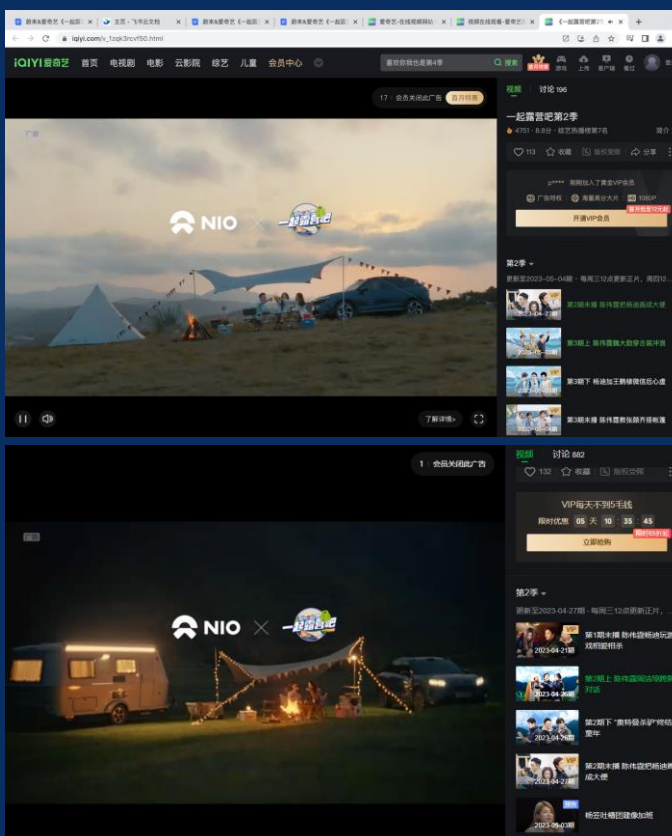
蔚来&爱奇艺《一起露营》 | 主页 - 飞书云文档 | 蔚来&爱奇艺《一起露营》 | 蔚来&爱奇艺《一起露营》 | 爱奇艺-在线视频网站 | 视频在线观看-爱奇艺 | 《一起露营吧第2季》

iqiyi.com/v_1zqk3rcvf50.html

iQIYI爱奇艺 首页 电视剧 电影 云影院 综艺 儿童 会员中心

喜欢你我也是第4季 搜索

游戏 上传 客户端 看过

17 | 会员关闭此广告 首月特惠

NIO × 一起露营吧

了解详情>

视频 讨论 196

一起露营吧第2季

4751 · 8.8分 · 综艺热播榜第7名 简介

113 收藏 版权受限 分享

开通VIP会员

第2季

更新至2023-05-04期 · 每周三12点更新上期，周四12...

第3期末播 陈伟霆把杨迪画成大使

第3期上 陈伟霆魏大勋穿古装洋装

第3期下 杨迪加王鹤棣微信忘心虚

第3期末播 陈伟霆教弦陈丹跳舞

1 | 会员关闭此广告

视频 讨论 882

132 收藏 版权受限

VIP每天不到5毛钱

限时优惠 05 天 10 35 45

立即抢购

第2季

更新至2023-04-27期 · 每周三12点更新正片，...

第1期末播 陈伟霆杨迪玩游戏打起相杀

第2期上 陈伟霆周洁琼跳舞对话

第2期下 "离特登杀驴"终结童年

第2期末播 陈伟霆把杨迪画成大使

杨芸吐槽团建像加班

NIO × 一起露营吧